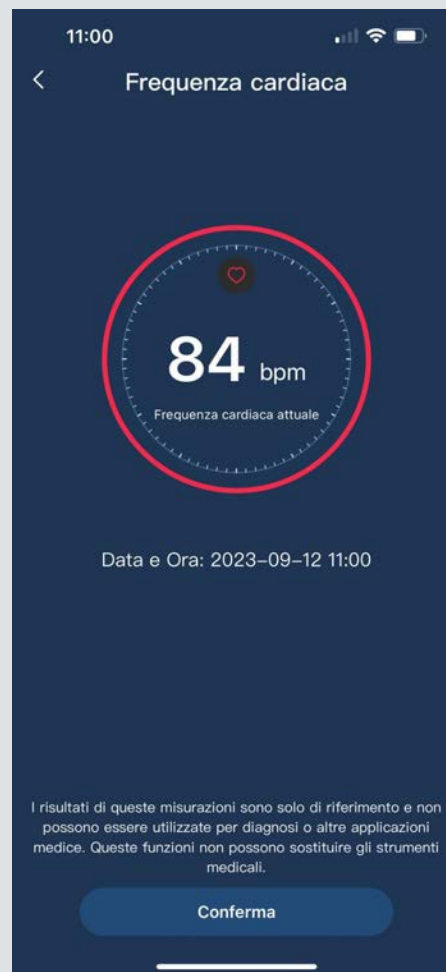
11:00

<

Frequenza cardiaca

84 bpm

Frequenza cardiaca attuale

Data e Ora: 2023–09–12 11:00

I risultati di queste misurazioni sono solo di riferimento e non possono essere utilizzate per diagnosi o altre applicazioni mediche. Queste funzioni non possono sostituire gli strumenti medicali.

Conferma